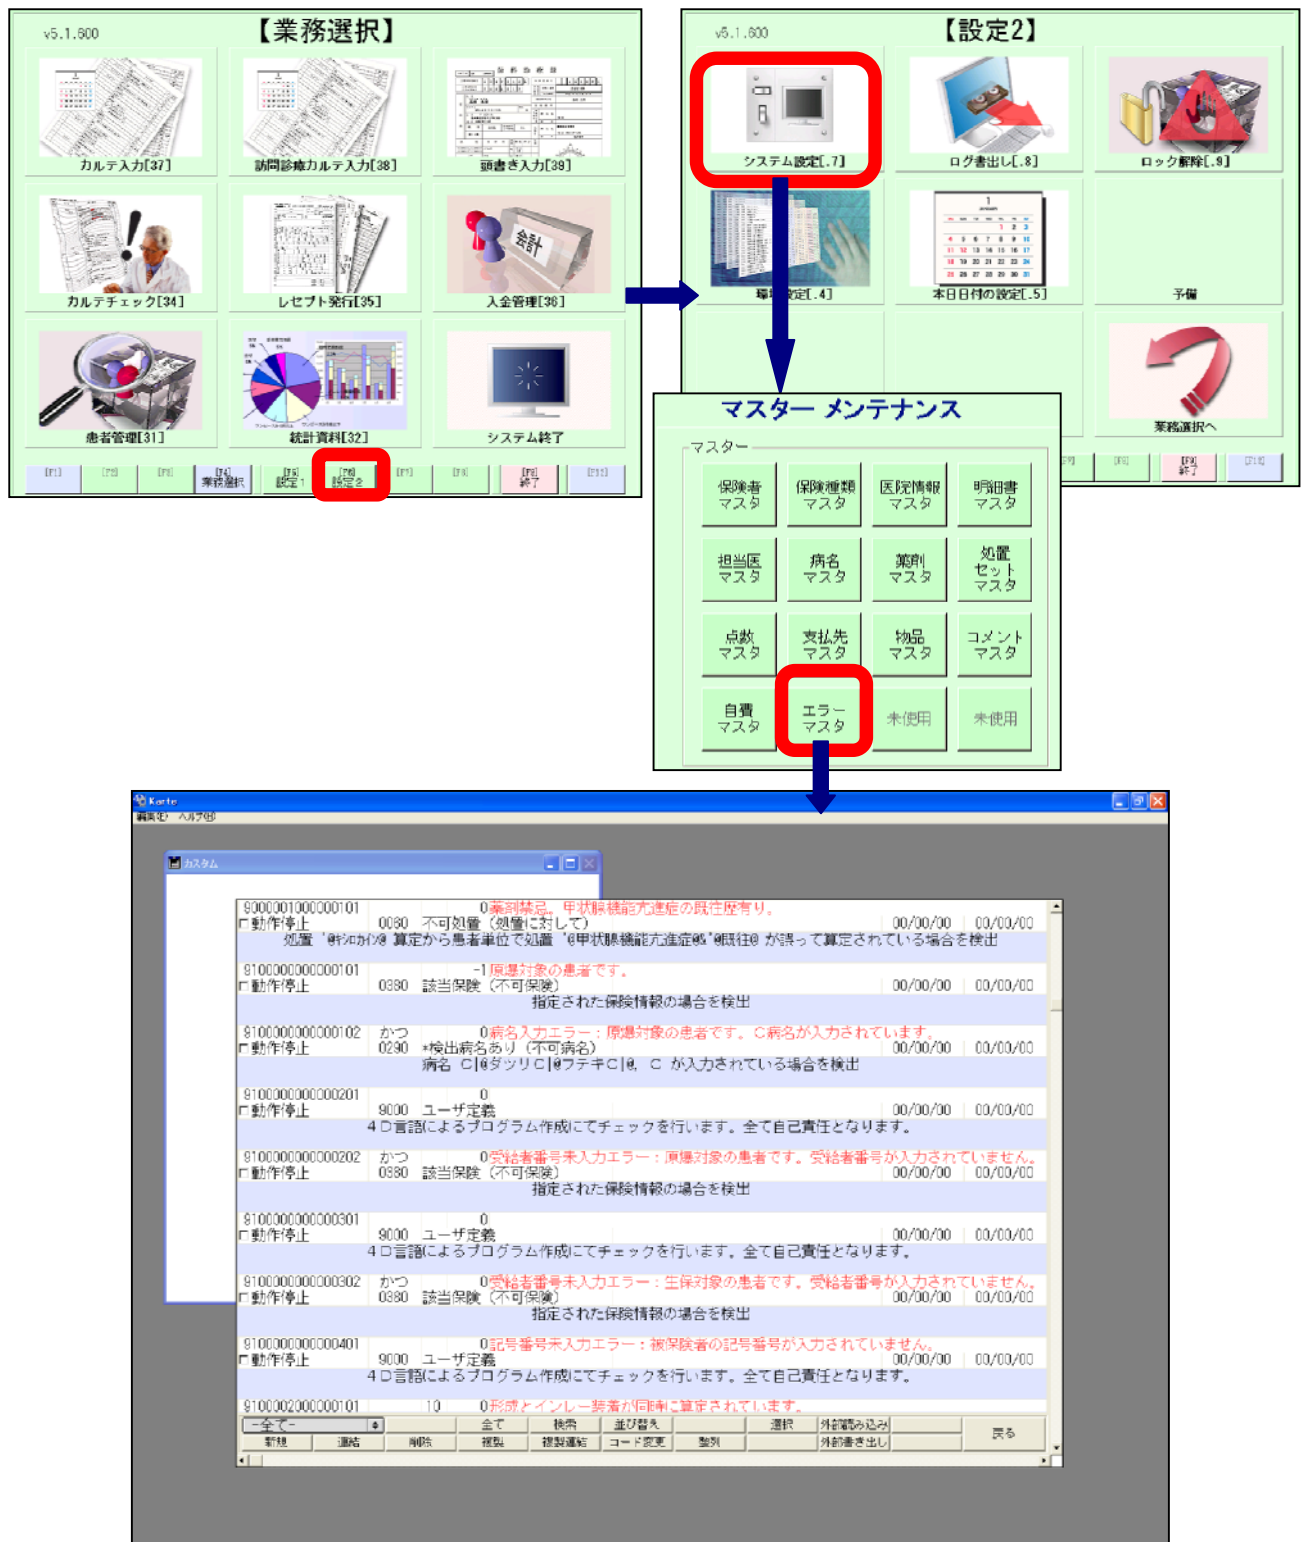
v5.1.600
【業務選択】
カルテ入力[37]
訪問診療カルテ入力[38]
頭書き入力[39]
カルテチェック[34]
レセプト発行[35]
入金管理[36]
会計
患者管理[31]
統計資料[32]
システム終了
[F1] [F2] [F3] [F4] 業務選択 [F5] 設定1 [F6] 設定2 [F7] [F8] [F9] 終了 [F11]

v5.1.600
【設定2】
システム設定[.7]
ログ書出し[.8]
ロック解除[.9]
環境設定[.4]
本日日付の設定[.5]
予備
業務選択へ
[F9] 終了

マスター メンテナンス
マスター
| 保険者マスタ | 保険種類マスタ | 医院情報マスタ | 明細書マスタ |
|---|---|---|---|
| 担当医マスタ | 病名マスタ | 薬剤マスタ | 処置セットマスタ |
| 点数マスタ | 支払先マスタ | 物品マスタ | コメントマスタ |
| 自費マスタ | エラーマスタ | 未使用 | 未使用 |

Karte
編集(E) ヘルプ(H)
カスタム

9000001000000101 0 薬剤禁忌。甲状腺機能亢進症の既往歴有り。
□動作停止 0080 不可処置（処置に対して） 00/00/00 00/00/00
処置 '@ｷｼﾛｶｲﾝ@ 算定から患者単位で処置 '@甲状腺機能亢進症@''@既往@ が誤って算定されている場合を検出

9100000000000101 -1 原爆対象の患者です。
□動作停止 0380 該当保険（不可保険） 00/00/00 00/00/00
指定された保険情報の場合を検出

9100000000000102 かつ 0 病名入力エラー：原爆対象の患者です。C病名が入力されています。
□動作停止 0290 *検出病名あり（不可病名） 00/00/00 00/00/00
病名 C|@ダツリC|@フテキC|@、C が入力されている場合を検出

9100000000000201 0
□動作停止 9000 ユーザ定義 00/00/00 00/00/00
4D言語によるプログラム作成にてチェックを行います。全て自己責任となります。

9100000000000202 かつ 0 受給者番号未入力エラー：原爆対象の患者です。受給者番号が入力されていません。
□動作停止 0380 該当保険（不可保険） 00/00/00 00/00/00
指定された保険情報の場合を検出

9100000000000301 0
□動作停止 9000 ユーザ定義 00/00/00 00/00/00
4D言語によるプログラム作成にてチェックを行います。全て自己責任となります。

9100000000000302 かつ 0 受給者番号未入力エラー：生保対象の患者です。受給者番号が入力されていません。
□動作停止 0380 該当保険（不可保険） 00/00/00 00/00/00
指定された保険情報の場合を検出

9100000000000401 0 記号番号未入力エラー：被保険者の記号番号が入力されていません。
□動作停止 9000 ユーザ定義 00/00/00 00/00/00
4D言語によるプログラム作成にてチェックを行います。全て自己責任となります。

9100002000000101 10 0 形成とインレー装着が同時に算定されています。
－全て－ 全て 検索 並び替え 選択 外部読み込み 戻る
新規 連結 削除 複製 複製連結 コード変更 整列 外部書き出し